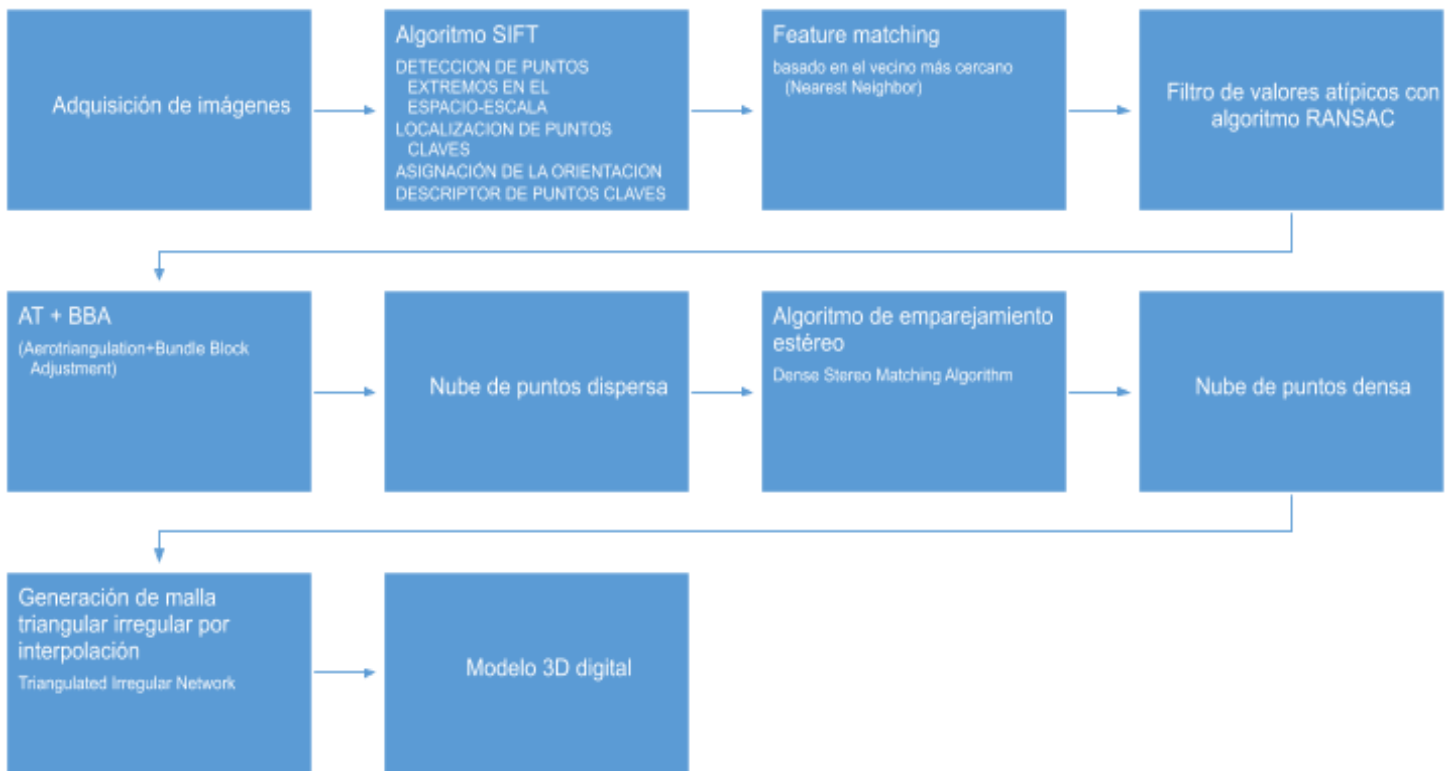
Adquisición de imágenes

Algoritmo SIFT
DETECCION DE PUNTOS EXTREMOS EN EL ESPACIO-ESCALA
LOCALIZACION DE PUNTOS CLAVES
ASIGNACIÓN DE LA ORIENTACION
DESCRIPTOR DE PUNTOS CLAVES

Feature matching
basado en el vecino más cercano (Nearest Neighbor)

Filtro de valores atípicos con algoritmo RANSAC

AT + BBA
(Aerotriangulation+Bundle Block Adjustment)

Nube de puntos dispersa

Algoritmo de emparejamiento estéreo
Dense Stereo Matching Algorithm

Nube de puntos densa

Generación de malla triangular irregular por interpolación
Triangulated Irregular Network

Modelo 3D digital